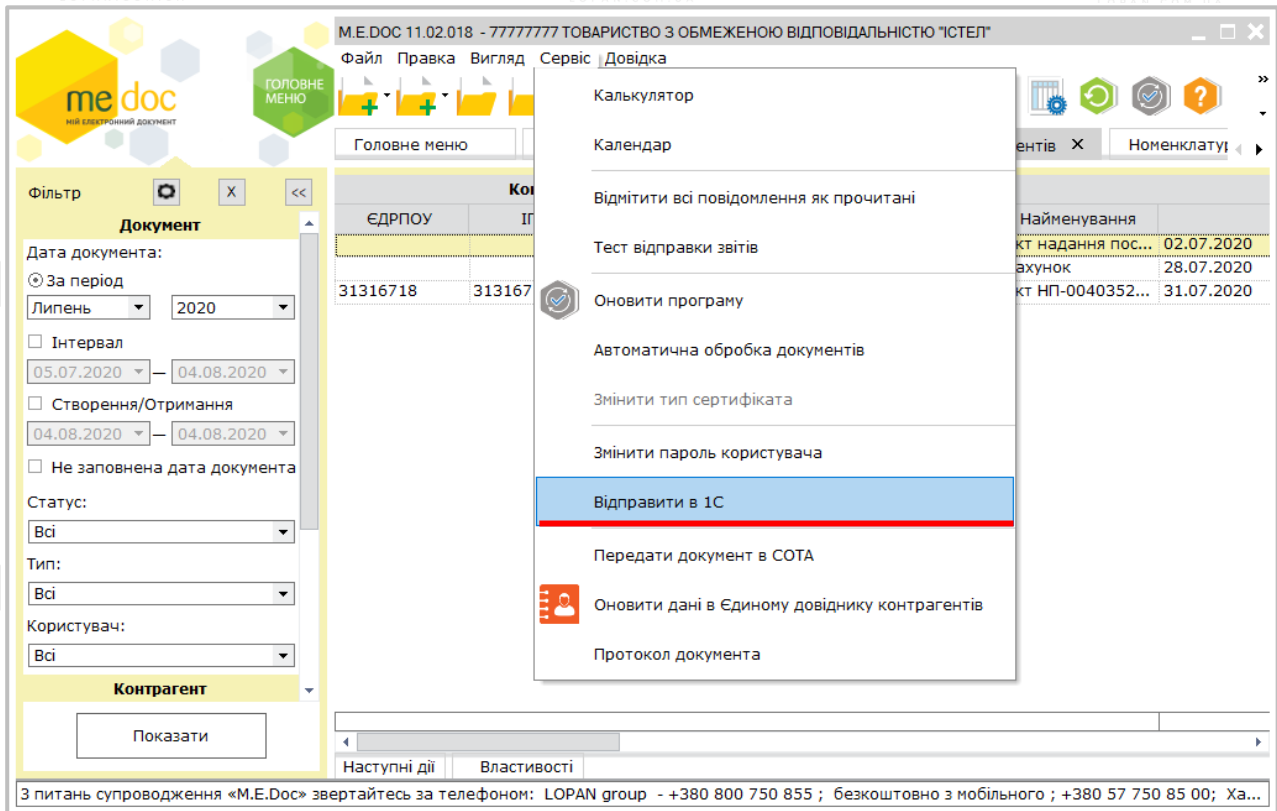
M.E.DOC 11.02.018 - 77777777 ТОВАРИСТВО З ОБМЕЖЕНОЮ ВІДПОВІДАЛЬНІСТЮ "ІСТЕЛ"

Файл Правка Вигляд Сервіс Довідка

me doc
МІЙ ЕЛЕКТРОННИЙ ДОКУМЕНТ

ГОЛОВНЕ МЕНЮ

Головне меню
ентів ✕
Номенклату

Фільтр
X
<<

Документ
Дата документа:
За період
Липень
2020
Інтервал
05.07.2020 — 04.08.2020
Створення/Отримання
04.08.2020 — 04.08.2020
Не заповнена дата документа
Статус:
Всі
Тип:
Всі
Користувач:
Всі
Контрагент

Показати

| ЄДРПОУ | ІП | Найменування | |
|---|---|---|---|
| | | кт надання пос... | 02.07.2020 |
| | | ахунок | 28.07.2020 |
| 31316718 | 313167 | кт НП-0040352... | 31.07.2020 |

Калькулятор
Календар
Відмітити всі повідомлення як прочитані
Тест відправки звітів
Оновити програму
Автоматична обробка документів
Змінити тип сертифіката
Змінити пароль користувача
Відправити в 1С
Передати документ в СОТА
Оновити дані в Єдиному довіднику контрагентів
Протокол документа

Наступні дії
Властивості

З питань супроводження «M.E.Doc» звертайтесь за телефоном: LOPAN group - +380 800 750 855 ; безкоштовно з мобільного ; +380 57 750 85 00; Ха...